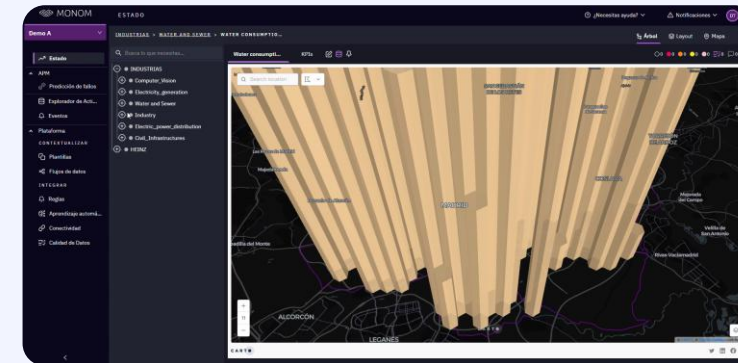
MONOM
ESTADO
¿Necesitas ayuda?
Notificaciones
DT
Demo A
INDUSTRIAS > WATER AND SEWER > WATER CONSUMPTIO...
Árbol
Layout
Mapa
Estado
APM
Predicción de fallos
Explorador de Acti...
Eventos
Plataforma
CONTEXTUALIZAR
Plantillas
Flujos de datos
INTEGRAR
Reglas
Aprendizaje automá...
Conectividad
Calidad de Datos
Busca lo que necesitas...
INDUSTRIAS
Computer_Vision
Electricity_generation
Water and Sewer
Industry
Electric_power_distribution
Civil_Infrastructures
HSINZ
Water consumpti...
KPIs
Search location
MADRID
Villa del Monte
ALCORCON
LEGANÉS
CARTO